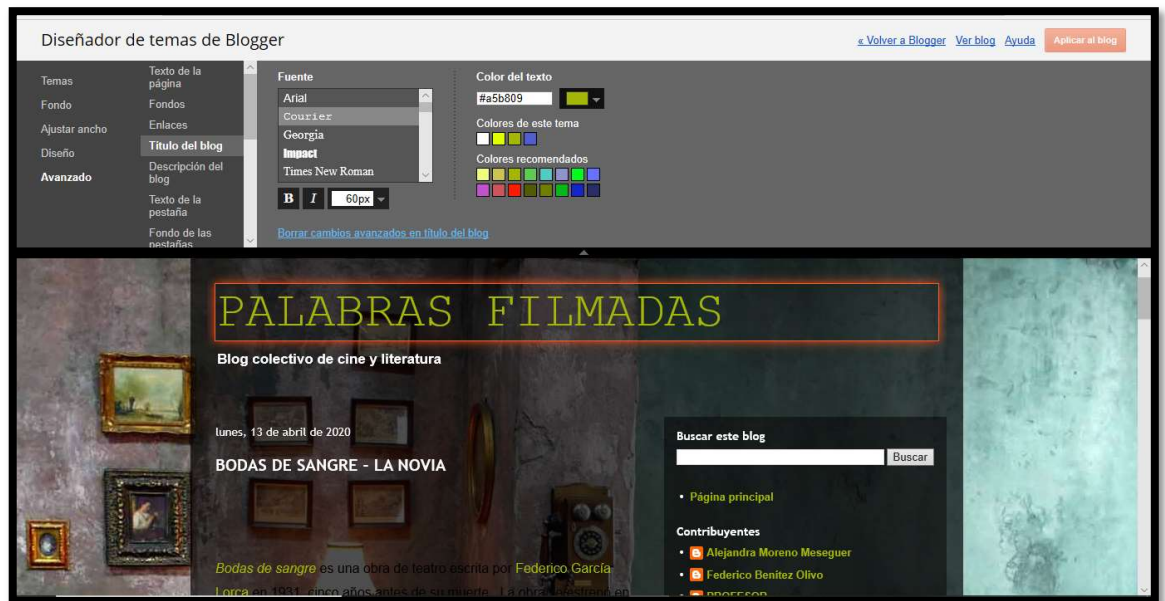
Diseñador de temas de Blogger

« Volver a Blogger Ver blog Ayuda Aplicar al blog

Temas
Fondo
Ajustar ancho
Diseño
Avanzado

Texto de la página
Fondos
Enlaces
Título del blog
Descripción del blog
Texto de la pestaña
Fondo de las pestañas

Fuente
Arial
Courier
Georgia
Impact
Times New Roman
B I 60px

Color del texto
#a5b809
Colores de este tema
Colores recomendados

Borrar cambios avanzados en título del blog

PALABRAS FILMADAS

Blog colectivo de cine y literatura

lunes, 13 de abril de 2020

BODAS DE SANGRE - LA NOVIA

Bodas de sangre es una obra de teatro escrita por Federico García Lorca en 1931, cinco años antes de su muerte. La obra se estrenó en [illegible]

Buscar este blog
Buscar

• Página principal

Contribuyentes
• Alejandra Moreno Meseguer
• Federico Benítez Olivo
• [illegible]